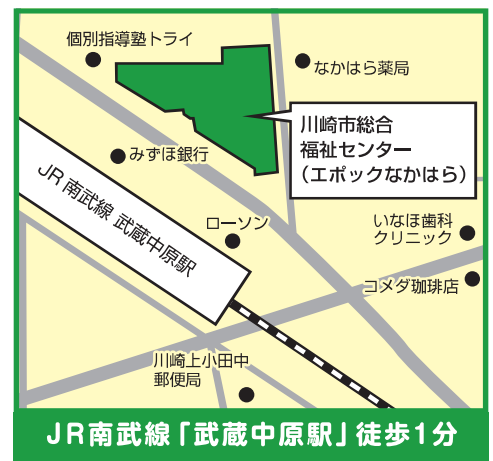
個別指導塾トライ

なかはら薬局

川崎市総合
福祉センター
(エポックなかはら)

みずほ銀行

JR 南武線 武蔵中原駅

ローソン

いなほ歯科
クリニック

コメダ珈琲店

川崎上小田中
郵便局

JR南武線「武蔵中原駅」徒歩1分